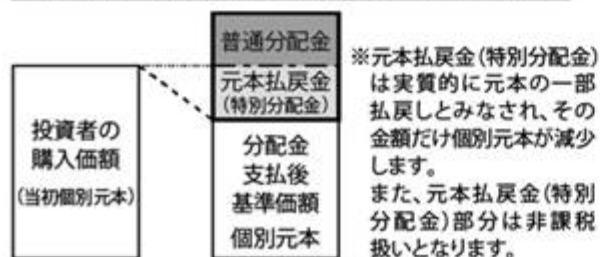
普通分配金

元本払戻金
(特別分配金)

投資者の
購入価額
(当初個別元本)

分配金
支払後
基準価額
個別元本

※元本払戻金(特別分配金)は実質的に元本の一部払戻しとみなされ、その金額だけ個別元本が減少します。
また、元本払戻金(特別分配金)部分は非課税扱いとなります。